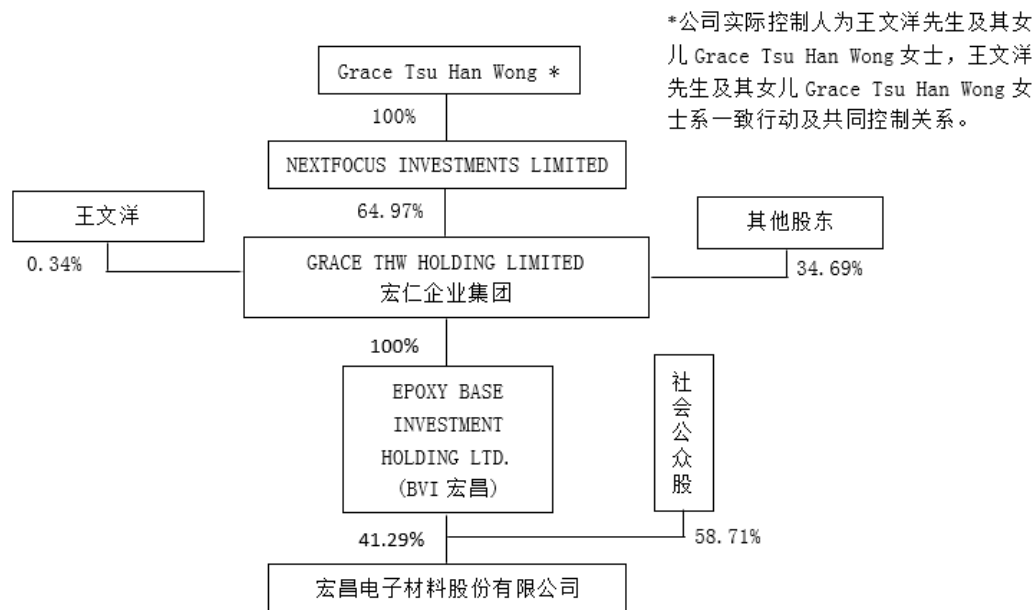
*公司实际控制人为王文洋先生及其女儿 Grace Tsu Han Wong 女士，王文洋先生及其女儿 Grace Tsu Han Wong 女士系一致行动及共同控制关系。

Grace Tsu Han Wong *

100%

NEXTFOCUS INVESTMENTS LIMITED

王文洋

64.97%

其他股东

0.34%

GRACE THW HOLDING LIMITED
宏仁企业集团

34.69%

100%

EPOXY BASE INVESTMENT HOLDING LTD. (BVI 宏昌)

社会公众股

41.29%

58.71%

宏昌电子材料股份有限公司